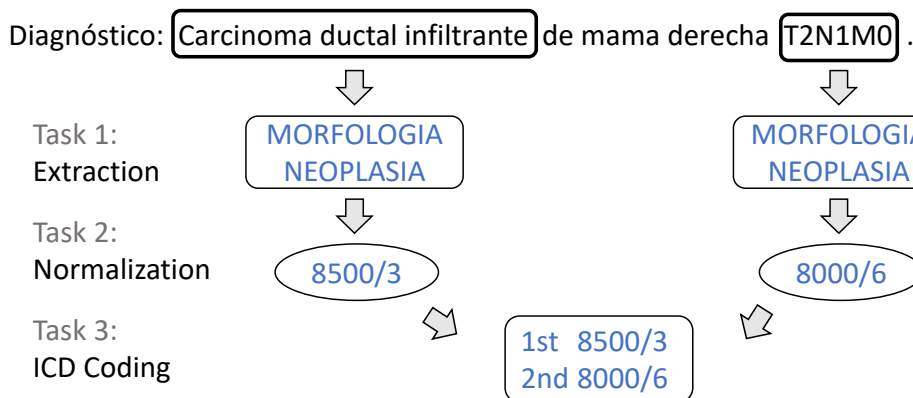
Diagnóstico: Carcinoma ductal infiltrante de mama derecha T2N1M0 .

Task 1:
Extraction

MORFOLOGIA NEOPLASIA

MORFOLOGIA NEOPLASIA

Task 2:
Normalization

8500/3

8000/6

Task 3:
ICD Coding

1st 8500/3
2nd 8000/6